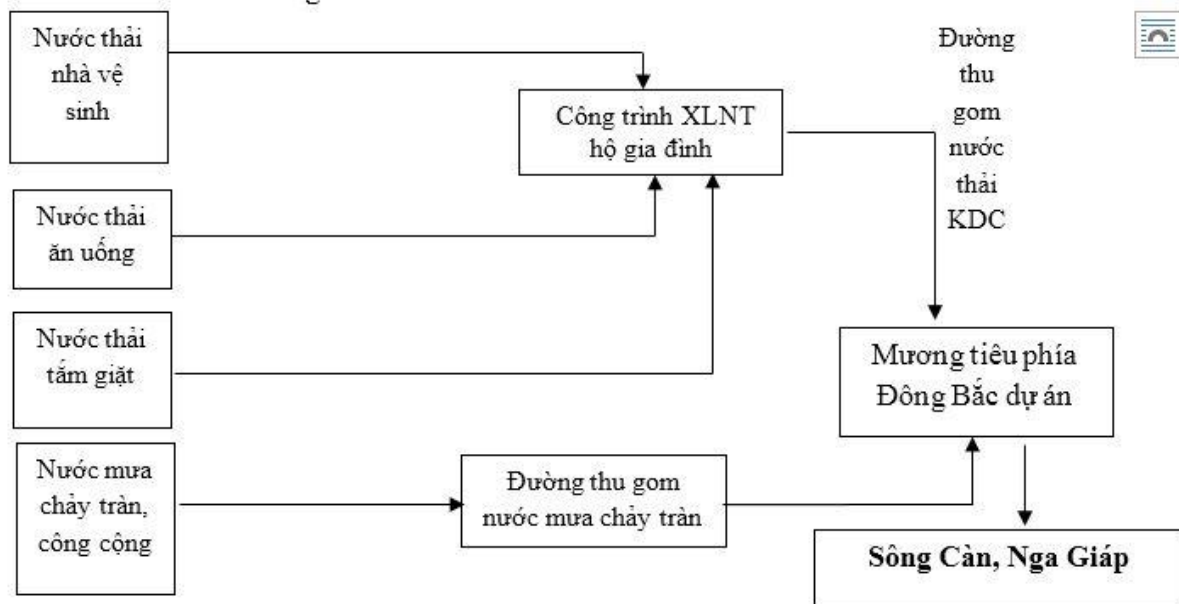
Nước thải nhà vệ sinh

Công trình XLNT hộ gia đình

Đường thu gom nước thải KDC

Nước thải ăn uống

Nước thải tắm giặt

Mương tiêu phía Đông Bắc dự án

Nước mưa chảy tràn, công cộng

Đường thu gom nước mưa chảy tràn

Sông Càn, Nga Giáp